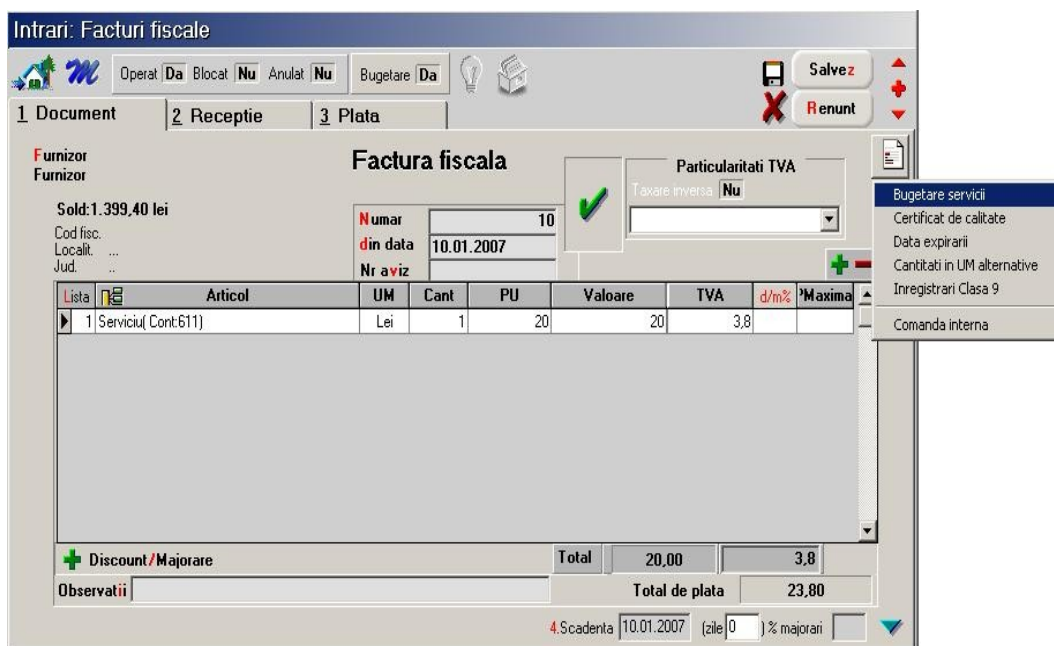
Intrari: Facturi fiscale

Operat Da Blocat Nu Anulat Nu Bugetare Da

Salvez
Renunt

1 Document 2 Receptie 3 Plata

Furnizor
Furnizor

Sold:1.399,40 lei
Cod fisc.
Localit. ...
Jud. ..

Factura fiscala

Numar 10
din data 10.01.2007
Nr aviz

Particularitati TVA
Taxare inversa Nu

Bugetare servicii
Certificat de calitate
Data expirarii
Cantitati in UM alternative
Inregistrari Clasa 9
Comanda interna

| Lista | Articol | UM | Cant | PU | Valoare | TVA | d/m% | Maxima |
|---|---|---|---|---|---|---|---|---|
| 1 | Serviciu( Cont:611) | Lei | 1 | 20 | 20 | 3,8 | | |

Discount/Majorare
Total 20,00 3,8
Observatii
Total de plata 23,80

4.Scadenta 10.01.2007 (zile 0 ) % majorari